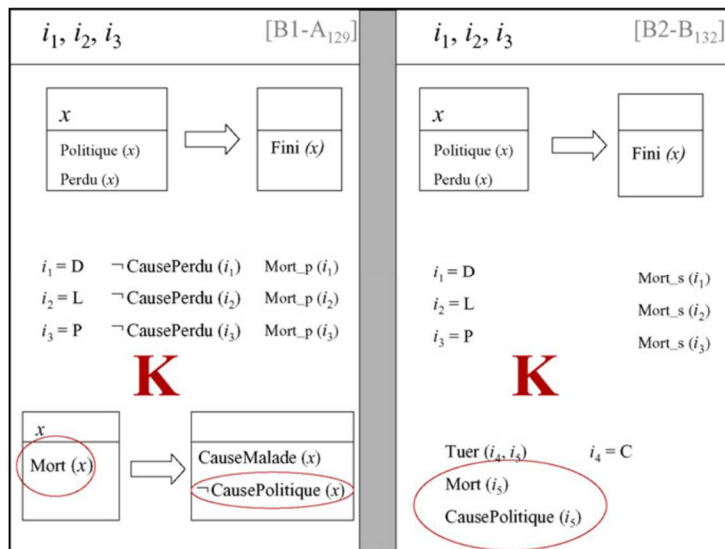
$i_1, i_2, i_3$ [B1-A$_{129}$]

$x$

Politique ($x$)

Perdu ($x$)

Fini ($x$)

$i_1$ = D ¬ CausePerdu ($i_1$) Mort_p ($i_1$)

$i_2$ = L ¬ CausePerdu ($i_2$) Mort_p ($i_2$)

$i_3$ = P ¬ CausePerdu ($i_3$) Mort_p ($i_3$)

K

$x$

Mort ($x$)

CauseMalade ($x$)

¬ CausePolitique ($x$)

$i_1, i_2, i_3$ [B2-B$_{132}$]

$x$

Politique ($x$)

Perdu ($x$)

Fini ($x$)

$i_1$ = D Mort_s ($i_1$)

$i_2$ = L Mort_s ($i_2$)

$i_3$ = P Mort_s ($i_3$)

K

Tuer ($i_4$, $i_5$) $i_4$ = C

Mort ($i_5$)

CausePolitique ($i_5$)